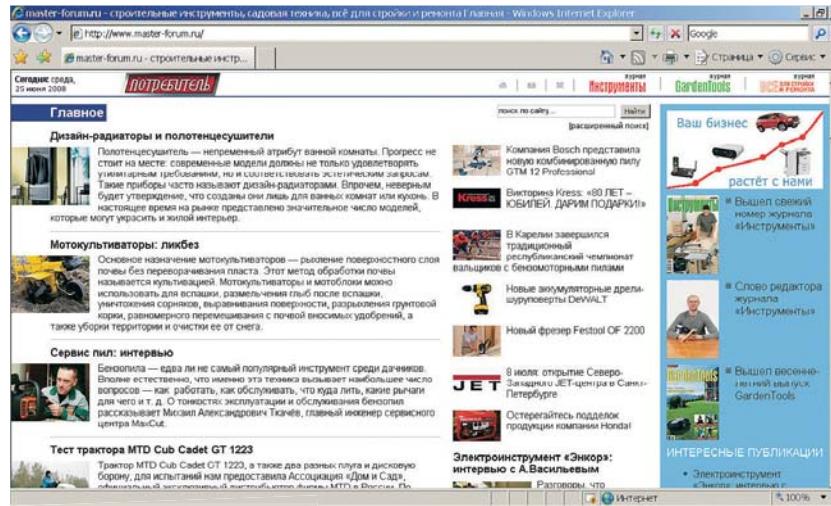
master-forum.ru - строительные инструменты, садовая техника, всё для стройки и ремонта Главная - Windows Internet Explorer

http://www.master-forum.ru/

Google

master-forum.ru - строительные инстр...

Страница ▾ Сервис ▾

Сегодня: среда, 25 июня 2008

ПОТРЕБИТЕЛЬ

журнал Инструменты

журнал GardenTools

журнал для стройки и ремонта

Главное

поиск по сайту...

Найти

[расширенный поиск]

Дизайн-радиаторы и полотенцесушители

Полотенцесушитель — непременный атрибут ванной комнаты. Прогресс не стоит на месте: современные модели должны не только удовлетворять утилитарным требованиям, но и соответствовать эстетическим запросам. Такие приборы часто называют дизайн-радиаторами. Впрочем, неверным будет утверждение, что созданы они лишь для ванных комнат или кухонь. В настоящее время на рынке представлено значительное число моделей, которые могут украсить и жилой интерьер.

Мотокультиваторы: ликбез

Основное назначение мотокультиваторов — рыхление поверхностного слоя почвы без переворачивания пласта. Этот метод обработки почвы называется культивацией. Мотокультиваторы и мотоблоки можно использовать для вспашки, размельчения глыб после вспашки, уничтожения сорняков, выравнивания поверхности, разрыхления грунтовой корки, равномерного перемешивания с почвой вносимых удобрений, а также уборки территории и очистки ее от снега.

Сервис пил: интервью

Бензопила — едва ли не самый популярный инструмент среди дачников. Вполне естественно, что именно эта техника вызывает наибольшее число вопросов — как работать, как обслуживать, что куда лить, какие рычаги для чего и т. д. О тонкостях эксплуатации и обслуживания бензопил рассказывает Михаил Александрович Ткачёв, главный инженер сервисного центра MaxCut.

Тест трактора MTD Cub Cadet GT 1223

Трактор MTD Cub Cadet GT 1223, а также два разных плуга и дисковую борону, для испытаний нам предоставила Ассоциация «Дом и Сад», официальный эксклюзивный дистрибьютор фирмы MTD в России. По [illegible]

Компания Bosch представила новую комбинированную пилу GTM 12 Professional

Викторина Kress: «80 ЛЕТ — ЮБИЛЕЙ. ДАРИМ ПОДАРКИ!»

В Карелии завершился традиционный республиканский чемпионат вальщиков с бензомоторными пилами

Новые аккумуляторные дрели-шуруповерты DeWALT

Новый фрезер Festool OF 2200

8 июля: открытие Северо-Западного JET-центра в Санкт-Петербурге

Остерегайтесь подделок продукции компании Honda!

Электроинструмент «Энкор»: интервью с А.Васильевым

Разговоры, что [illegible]

Ваш бизнес

растёт с нами

Вышел свежий номер журнала «Инструменты»

Слово редактора журнала «Инструменты»

Вышел весенне-летний выпуск GardenTools

ИНТЕРЕСНЫЕ ПУБЛИКАЦИИ

Электроинструмент «Энкор»: интервью с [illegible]

Интернет

100%